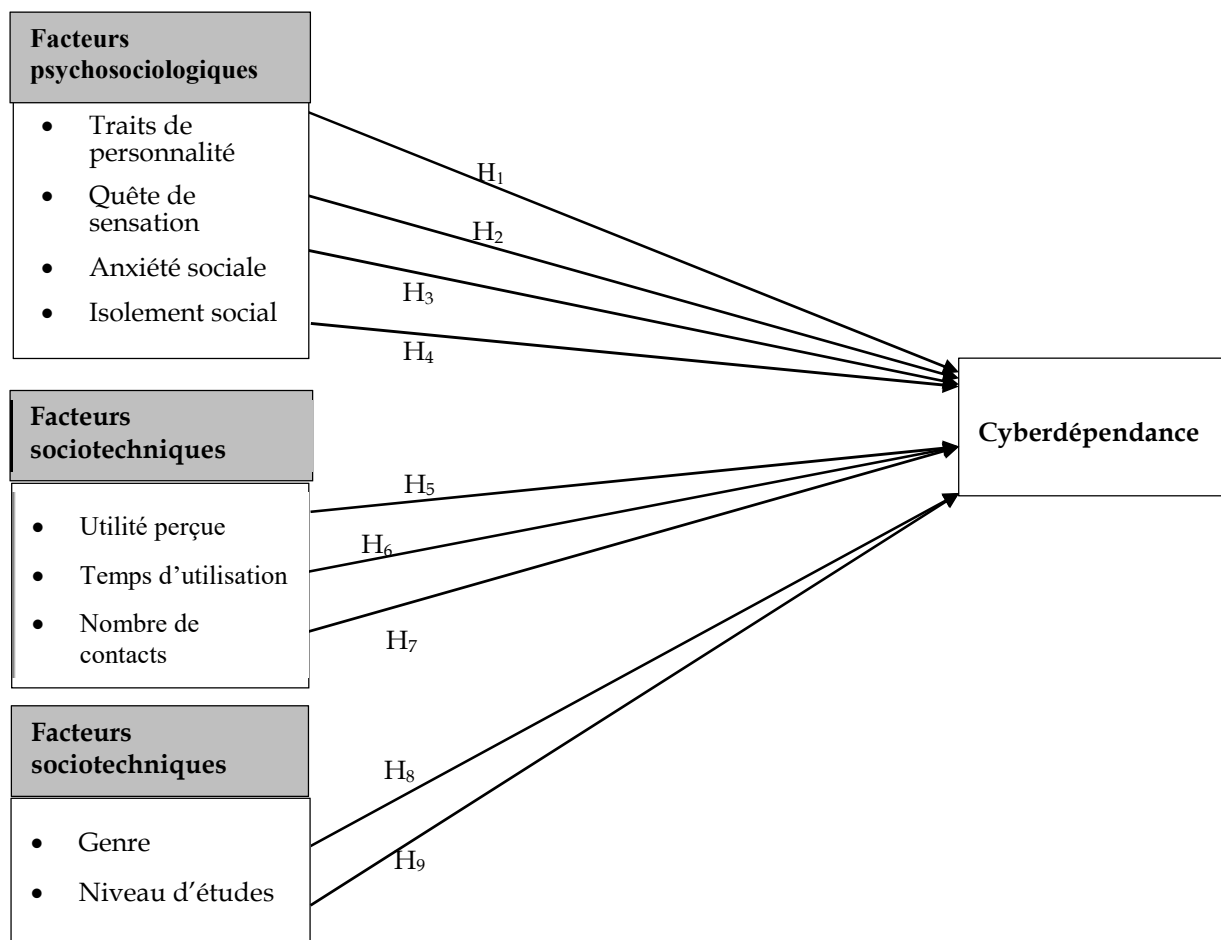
Facteurs psychosociologiques

- Traits de personnalité
- Quête de sensation
- Anxiété sociale
- Isolement social

$H_1$

$H_2$

$H_3$

$H_4$

Facteurs sociotechniques

- Utilité perçue
- Temps d'utilisation
- Nombre de contacts

$H_5$

$H_6$

$H_7$

Facteurs sociotechniques

- Genre
- Niveau d'études

$H_8$

$H_9$

Cyberdépendance